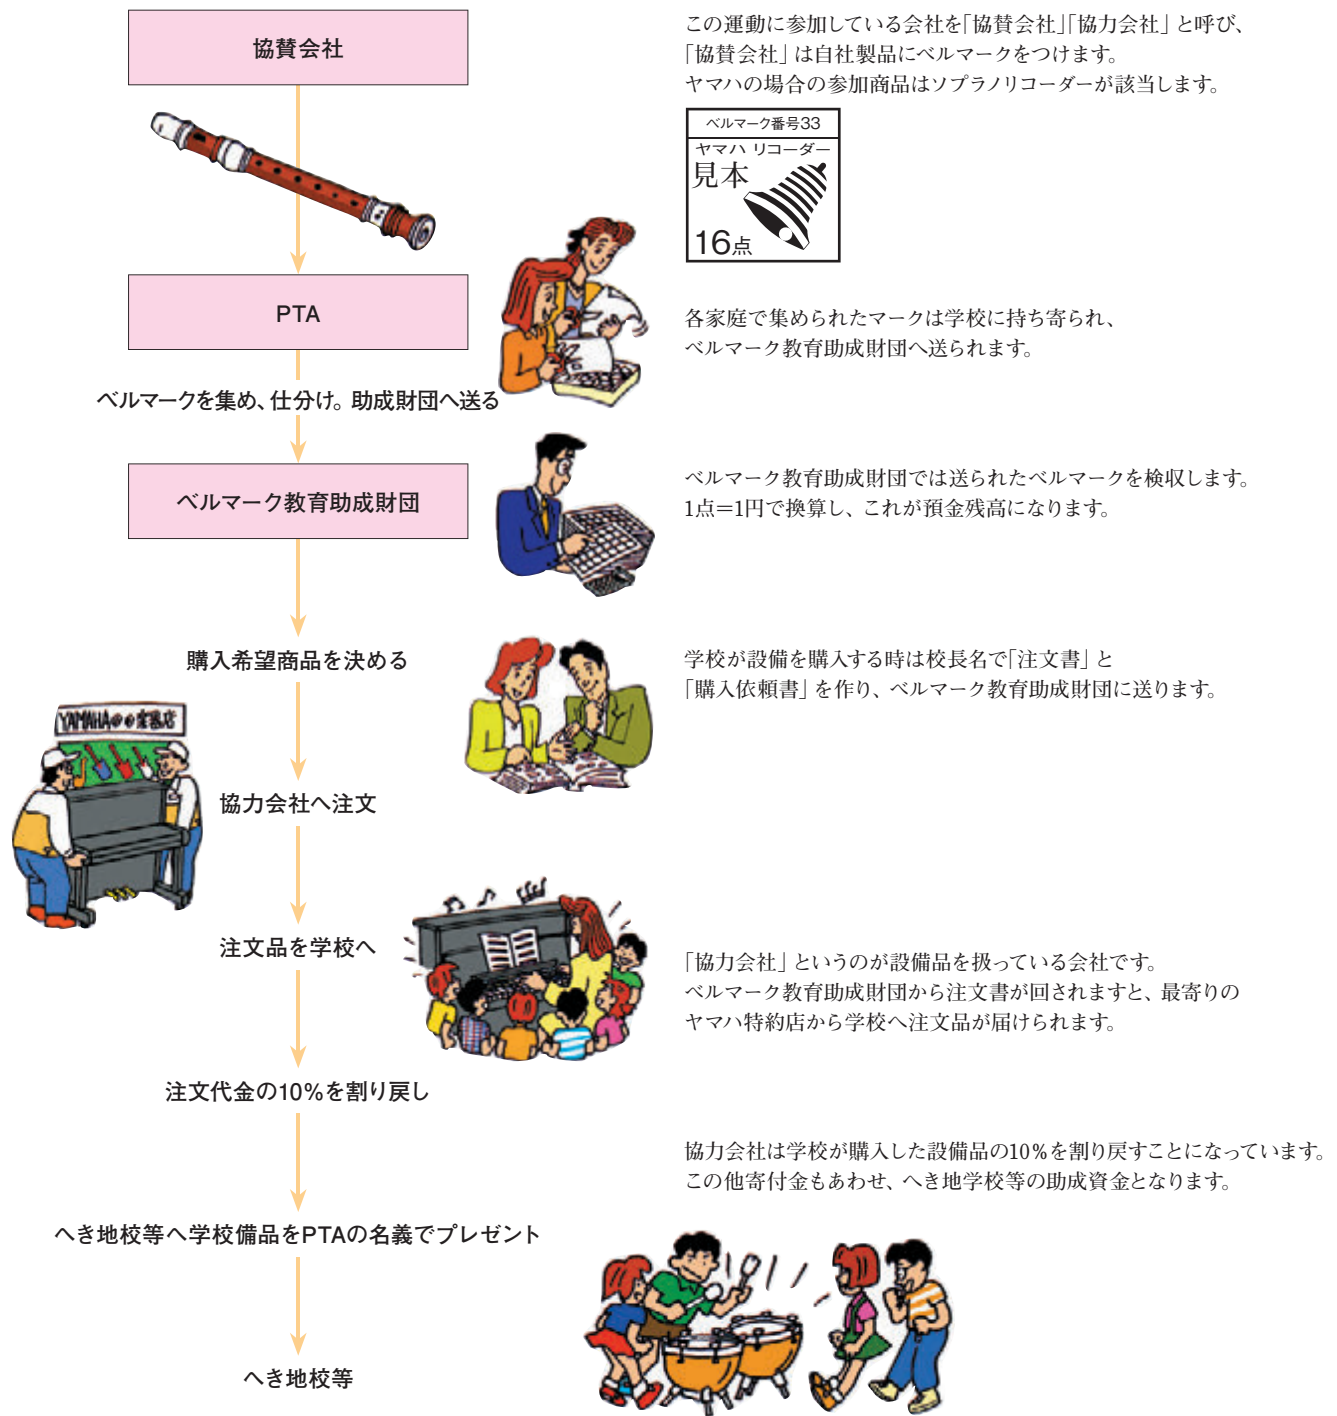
協賛会社

この運動に参加している会社を「協賛会社」「協力会社」と呼び、「協賛会社」は自社製品にベルマークをつけます。ヤマハの場合の参加商品はソプラノリコーダーが該当します。

ベルマーク番号33
ヤマハ リコーダー
見本
16点

PTA

各家庭で集められたマークは学校に持ち寄られ、ベルマーク教育助成財団へ送られます。

ベルマークを集め、仕分け。助成財団へ送る

ベルマーク教育助成財団

ベルマーク教育助成財団では送られたベルマークを検収します。1点=1円で換算し、これが預金残高になります。

購入希望商品を決める

学校が設備を購入する時は校長名で「注文書」と「購入依頼書」を作り、ベルマーク教育助成財団に送ります。

YAMAHA◎◎楽器店

協力会社へ注文

注文品を学校へ

「協力会社」というのが設備品を扱っている会社です。ベルマーク教育助成財団から注文書が回されますと、最寄りのヤマハ特約店から学校へ注文品が届けられます。

注文代金の10%を割り戻し

協力会社は学校が購入した設備品の10%を割り戻すことになっています。この他寄付金もあわせ、へき地学校等の助成資金となります。

へき地校等へ学校備品をPTAの名義でプレゼント

へき地校等